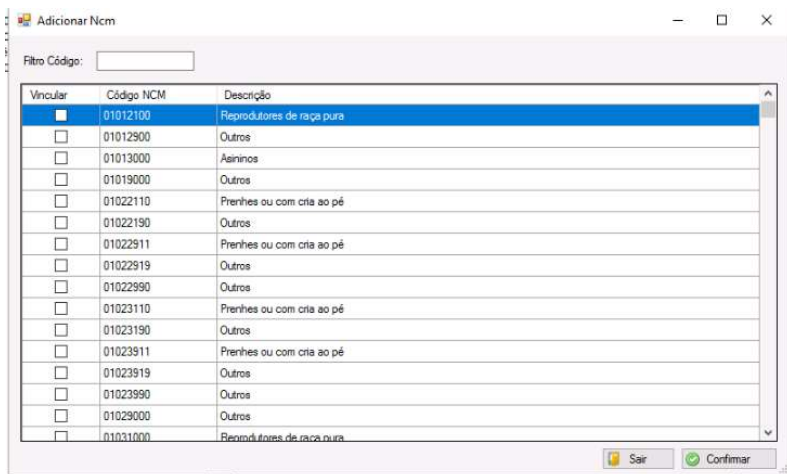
Adicionar Ncm

Filtro Código:

| Vincular | Código NCM | Descrição |
|---|---|---|
| | 01012100 | Reprodutores de raça pura |
| | 01012900 | Outros |
| | 01013000 | Asininos |
| | 01019000 | Outros |
| | 01022110 | Prenhes ou com cria ao pé |
| | 01022190 | Outros |
| | 01022911 | Prenhes ou com cria ao pé |
| | 01022919 | Outros |
| | 01022990 | Outros |
| | 01023110 | Prenhes ou com cria ao pé |
| | 01023190 | Outros |
| | 01023911 | Prenhes ou com cria ao pé |
| | 01023919 | Outros |
| | 01023990 | Outros |
| | 01029000 | Outros |
| | 01031000 | Reprodutores de raça pura |

Sair
Confirmar